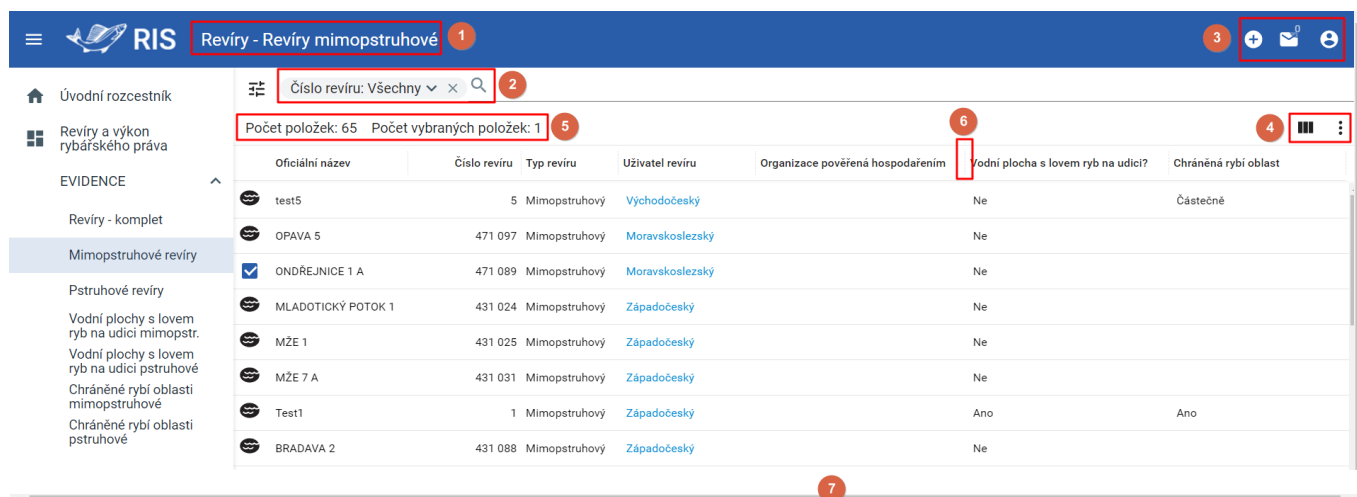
RIS Revíry - Revíry mimopstruhové 1

3 0

Úvodní rozcestník

Revíry a výkon rybářského práva

EVIDENCE

Revíry - komplet

Mimopstruhové revíry

Pstruhové revíry

Vodní plochy s lovem ryb na udici mimopstr.

Vodní plochy s lovem ryb na udici pstruhové

Chráněné rybí oblasti mimopstruhové

Chráněné rybí oblasti pstruhové

Číslo revíru: Všechny 2

Počet položek: 65 Počet vybraných položek: 1 5

6

4

| | Oficiální název | Číslo revíru | Typ revíru | Uživatel revíru | Organizace pověřená hospodařením | Vodní plocha s lovem ryb na udici? | Chráněná rybí oblast |
|---|---|---|---|---|---|---|---|
| | test5 | 5 | Mimopstruhový | Východočeský | | Ne | Částečně |
| | OPAVA 5 | 471 097 | Mimopstruhový | Moravskoslezský | | Ne | |
| | ONDŘEJNICE 1 A | 471 089 | Mimopstruhový | Moravskoslezský | | Ne | |
| | MLADOTICKÝ POTOK 1 | 431 024 | Mimopstruhový | Západočeský | | Ne | |
| | MŽE 1 | 431 025 | Mimopstruhový | Západočeský | | Ne | |
| | MŽE 7 A | 431 031 | Mimopstruhový | Západočeský | | Ne | |
| | Test1 | 1 | Mimopstruhový | Západočeský | | Ano | Ano |
| | BRADAVA 2 | 431 088 | Mimopstruhový | Západočeský | | Ne | |

7